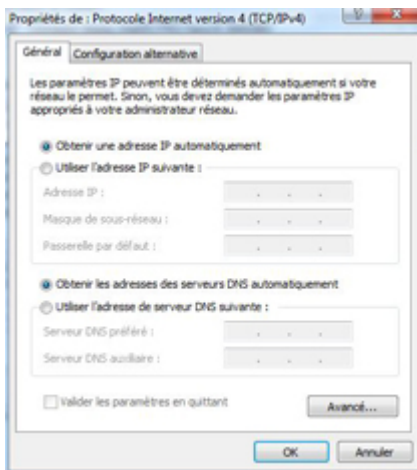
Propriétés de : Protocole Internet version 4 (TCP/IPv4)

Général | Configuration alternative

Les paramètres IP peuvent être déterminés automatiquement si votre réseau le permet. Sinon, vous devez demander les paramètres IP appropriés à votre administrateur réseau.

Obtenir une adresse IP automatiquement

Utiliser l'adresse IP suivante :

Adresse IP :

Masque de sous-réseau :

Passerelle par défaut :

Obtenir les adresses des serveurs DNS automatiquement

Utiliser l'adresse de serveur DNS suivante :

Serveur DNS préféré :

Serveur DNS auxiliaire :

Valider les paramètres en quittant

Avancé...

OK

Annuler